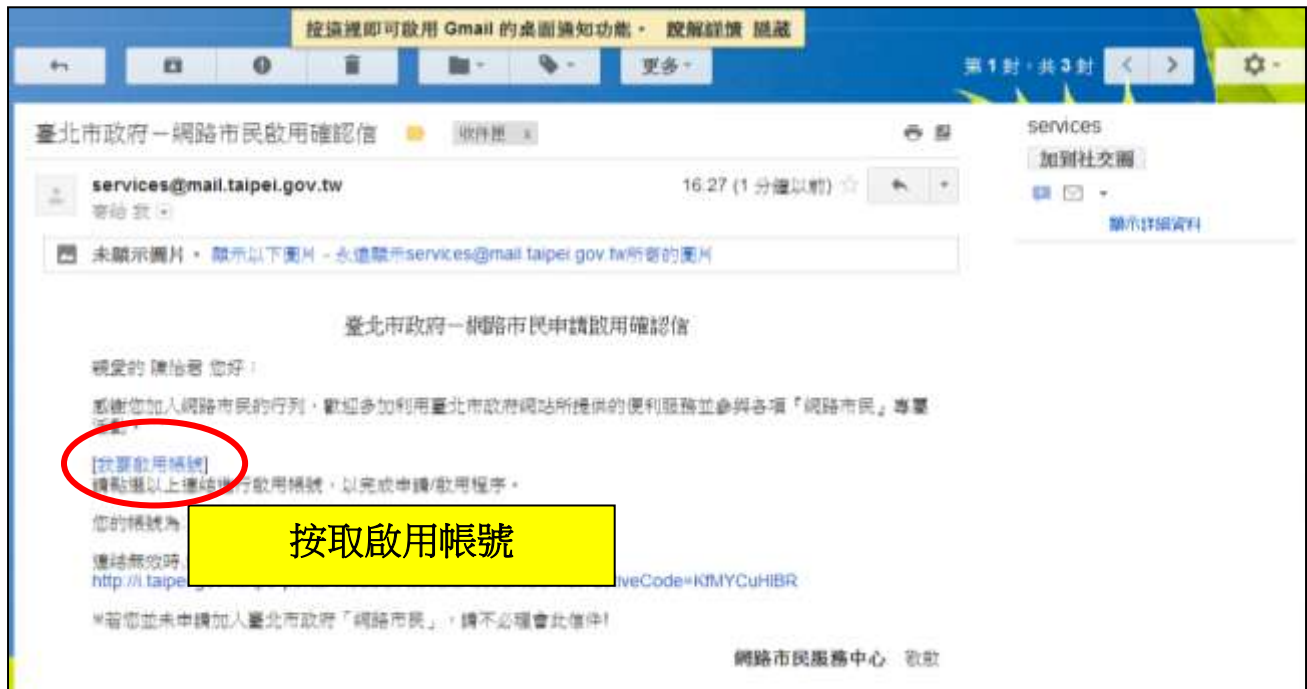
按這裡即可啟用 Gmail 的桌面通知功能。 瞭解詳情 隱藏

更多

第 1 封，共 3 封

臺北市政府－網路市民啟用確認信

收件匣 x

services@mail.taipei.gov.tw

寄給 我

16:27 (1 分鐘以前)

services

加到社交圈

顯示詳細資料

未顯示圖片。 顯示以下圖片 - 永遠顯示services@mail.taipei.gov.tw所寄的圖片

臺北市政府－網路市民申請啟用確認信

親愛的 陳怡君 您好：

感謝您加入網路市民的行列，歡迎多加利用臺北市政府網站所提供的便利服務並參與各項「網路市民」專屬活動。

[我要啟用帳號]

請點選以上連結進行啟用帳號，以完成申請/啟用程序。

您的帳號為

按取啟用帳號

連結無效時

http://i.taipe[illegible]iveCode=KfMYCuHIBR

※若您並未申請加入臺北市政府「網路市民」，請不必理會此信件!

網路市民服務中心 敬啟